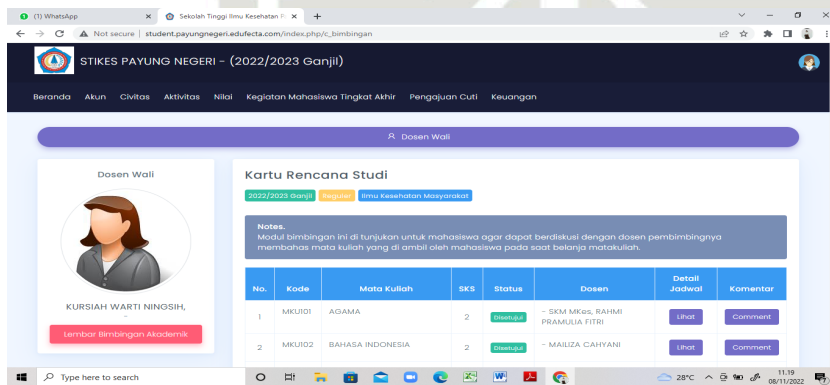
(1) WhatsApp
Sekolah Tinggi Ilmu Kesehatan P
Not secure | student.payungnegeri.edufecta.com/index.php/c_bimbingan

STIKES PAYUNG NEGERI - (2022/2023 Ganjil)

Beranda Akun Civitas Aktivitas Nilai Kegiatan Mahasiswa Tingkat Akhir Pengajuan Cuti Keuangan

Dosen Wali

Dosen Wali

KURSIAH WARTI NINGSIH,
-

Lembar Bimbingan Akademik

Kartu Rencana Studi

2022/2023 Ganjil Reguler Ilmu Kesehatan Masyarakat

Notes.
Modul bimbingan ini di tunjukan untuk mahasiswa agar dapat berdiskusi dengan dosen pembimbingnya membahas mata kuliah yang di ambil oleh mahasiswa pada saat belanja matakuliah.

| No. | Kode | Mata Kuliah | SKS | Status | Dosen | Detail Jadwal | Komentar |
|---|---|---|---|---|---|---|---|
| 1 | MKU101 | AGAMA | 2 | Disetujui | - SKM MKes, RAHMI PRAMULIA FITRI | Lihat | Comment |
| 2 | MKU102 | BAHASA INDONESIA | 2 | Disetujui | - MAILIZA CAHYANI | Lihat | Comment |

Type here to search
28°C
11.19
08/11/2022